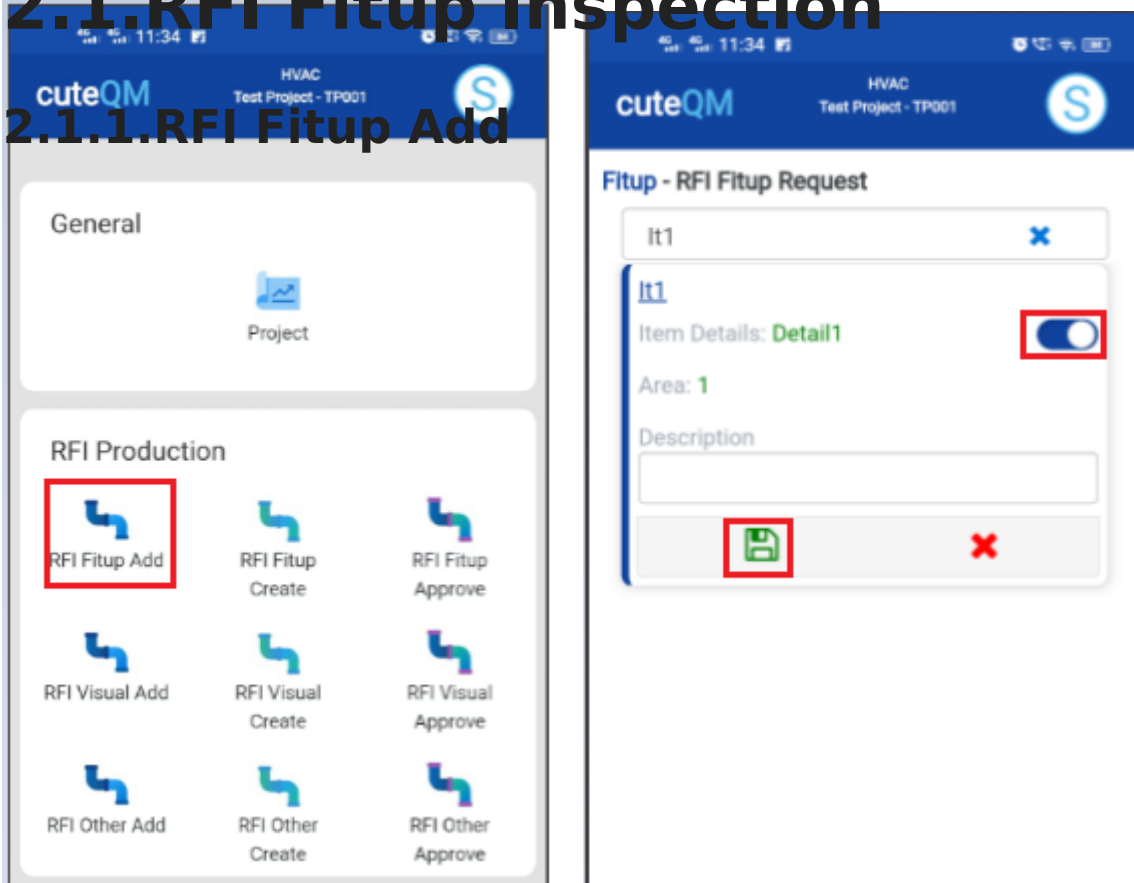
2.1.RFI Fitup Inspection

2.1.1.RFI Fitup Add

11:34

cuteQM HVAC Test Project - TP001 S

General

Project

RFI Production

RFI Fitup Add

RFI Fitup Create

RFI Fitup Approve

RFI Visual Add

RFI Visual Create

RFI Visual Approve

RFI Other Add

RFI Other Create

RFI Other Approve

11:34

cuteQM HVAC Test Project - TP001 S

Fitup - RFI Fitup Request

It1

It1

Item Details: Detail1

Area: 1

Description